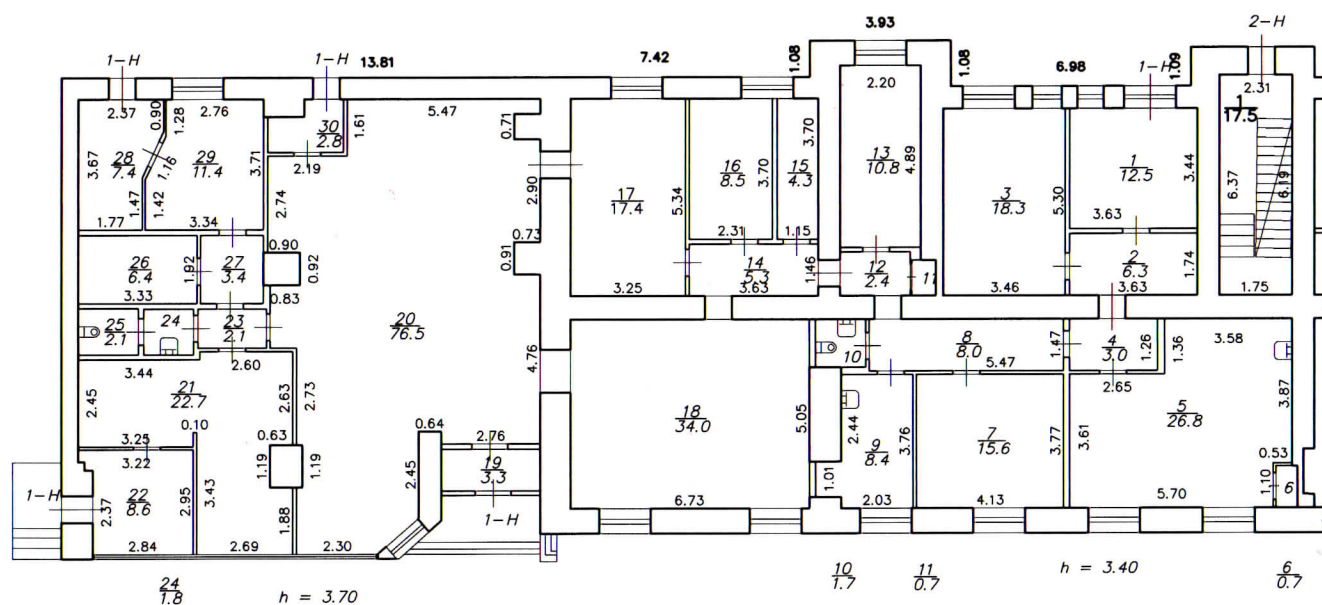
1–H
1–H
13.81
7.42
1.08
3.93
1.08
6.98
1–H
1.09
2–H
2.37
0.90
1.28
2.76
30
2.8
1.61
5.47
0.71
2.20
2.31
1
17.5
3.67
$\frac{28}{7.4}$
1.16
$\frac{29}{11.4}$
3.71
2.19
3.70
$\frac{16}{8.5}$
3.70
$\frac{15}{4.3}$
$\frac{13}{10.8}$
4.89
$\frac{1}{12.5}$
3.44
6.37
6.19
1.47
1.42
2.74
2.90
$\frac{17}{17.4}$
5.34
$\frac{3}{18.3}$
5.30
1.77
3.34
3.63
0.90
0.73
2.31
1.15
$\frac{26}{6.4}$
1.92
$\frac{27}{3.4}$
0.92
0.91
$\frac{14}{5.3}$
1.46
$\frac{12}{2.4}$
11
$\frac{2}{6.3}$
1.74
3.33
0.83
3.25
3.63
3.46
3.63
1.75
$\frac{25}{2.1}$
24
$\frac{23}{2.1}$
$\frac{20}{76.5}$
$\frac{8}{8.0}$
1.47
$\frac{4}{3.0}$
1.26
1.36
3.58
2.60
4.76
10
5.47
3.44
2.63
2.73
2.65
$\frac{21}{22.7}$
2.45
0.10
0.64
$\frac{18}{34.0}$
5.05
2.44
3.76
$\frac{7}{15.6}$
3.77
3.61
$\frac{5}{26.8}$
3.87
3.25
0.63
2.76
$\frac{9}{8.4}$
3.22
1.19
1.19
$\frac{19}{3.3}$
0.53
$\frac{22}{8.6}$
2.95
3.43
2.45
1.01
1.10
6
1–H
2.37
1.88
1–H
2.84
2.69
2.30
6.73
2.03
4.13
5.70
$\frac{24}{1.8}$
h = 3.70
$\frac{10}{1.7}$
$\frac{11}{0.7}$
h = 3.40
$\frac{6}{0.7}$